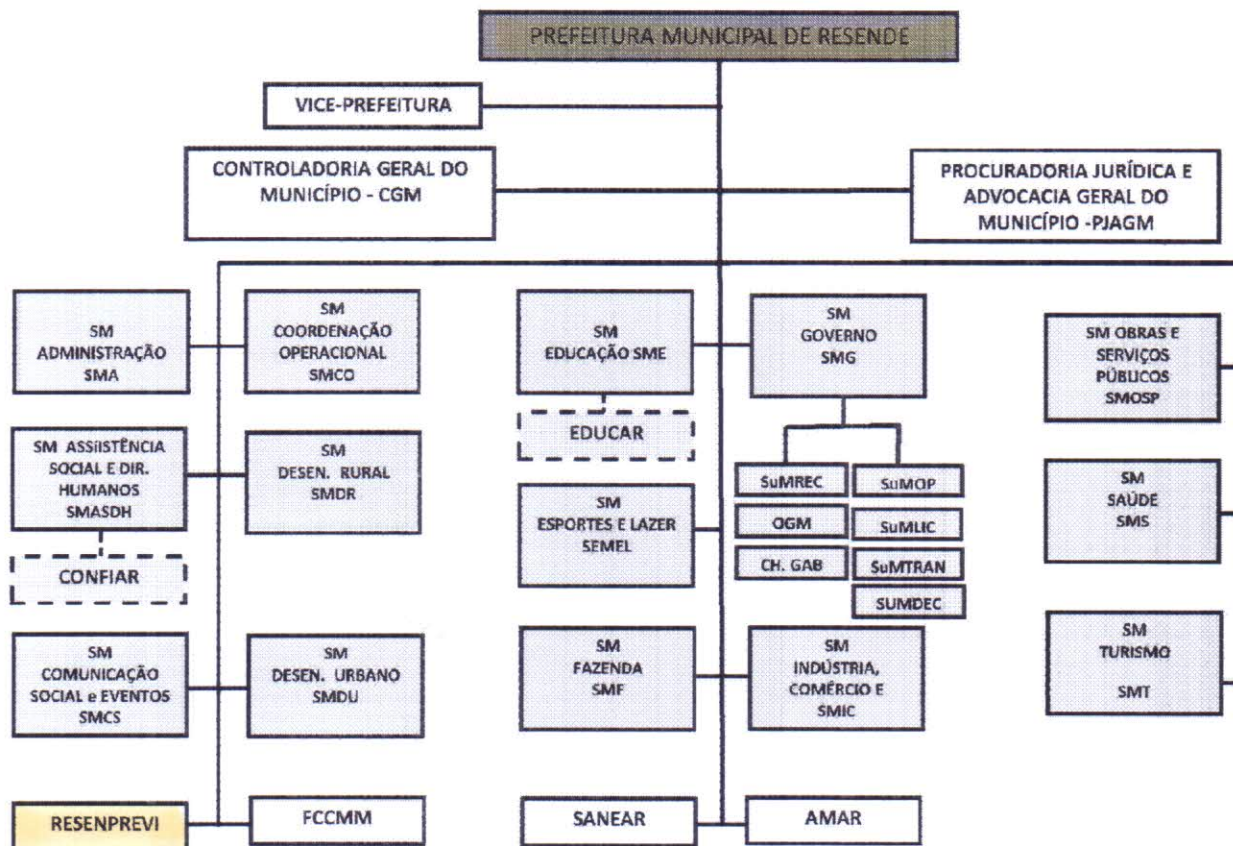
PREFEITURA MUNICIPAL DE RESENDE

VICE-PREFEITURA

CONTROLADORIA GERAL DO MUNICÍPIO - CGM

PROCURADORIA JURÍDICA E ADVOCACIA GERAL DO MUNICÍPIO -PJAGM

SM ADMINISTRAÇÃO SMA

SM COORDENAÇÃO OPERACIONAL SMCO

SM ASSIISTÊNCIA SOCIAL E DIR. HUMANOS SMASDH

CONFIAR

SM DESEN. RURAL SMDR

SM COMUNICAÇÃO SOCIAL e EVENTOS SMCS

SM DESEN. URBANO SMDU

RESENPREVI

FCCMM

SM EDUCAÇÃO SME

EDUCAR

SM ESPORTES E LAZER SEMEL

SM FAZENDA SMF

SANEAR

SM GOVERNO SMG

SuMREC

SuMOP

OGM

SuMLIC

CH. GAB

SuMTRAN

SUMDEC

SM INDÚSTRIA, COMÉRCIO E SMIC

AMAR

SM OBRAS E SERVIÇOS PÚBLICOS SMOSP

SM SAÚDE SMS

SM TURISMO SMT